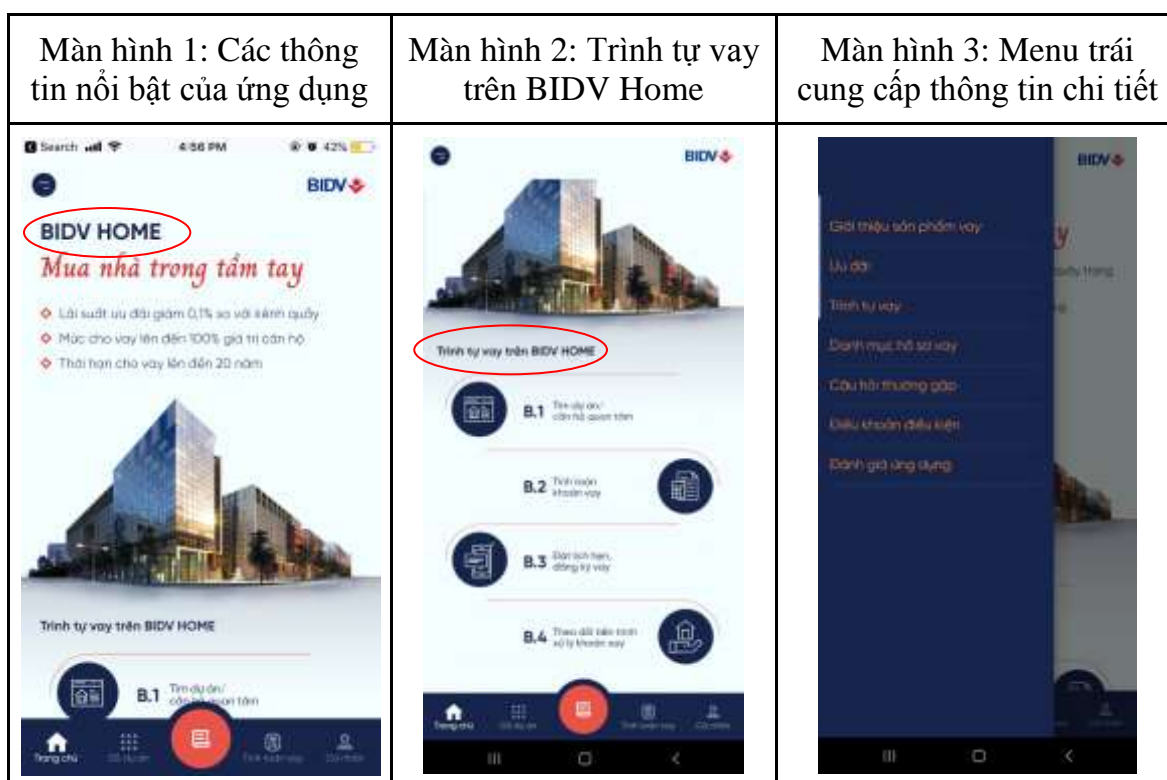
| Màn hình 1: Các thông tin nổi bật của ứng dụng | Màn hình 2: Trình tự vay trên BIDV Home | Màn hình 3: Menu trái cung cấp thông tin chi tiết |
|---|---|---|
| Search 4:56 PM 42% BIDV BIDV HOME Mua nhà trong tầm tay Lãi suất ưu đãi giảm 0,1% so với kênh quầy Mức cho vay lên đến 100% giá trị căn hộ Thời hạn cho vay lên đến 20 năm Trình tự vay trên BIDV HOME B.1 Tìm dự án/ căn hộ quan tâm Trang chủ Dự án Tính khoản vay Cá nhân | BIDV Trình tự vay trên BIDV HOME B.1 Tìm dự án/ căn hộ quan tâm B.2 Tính toán khoản vay B.3 Đặt lịch hẹn, đăng ký vay B.4 Theo dõi tiến trình xử lý khoản vay Trang chủ Dự án Tính khoản vay Cá nhân | BIDV Giới thiệu sản phẩm vay Ưu đãi Trình tự vay Danh mục hồ sơ vay Câu hỏi thường gặp Điều khoản điều kiện Đánh giá ứng dụng |